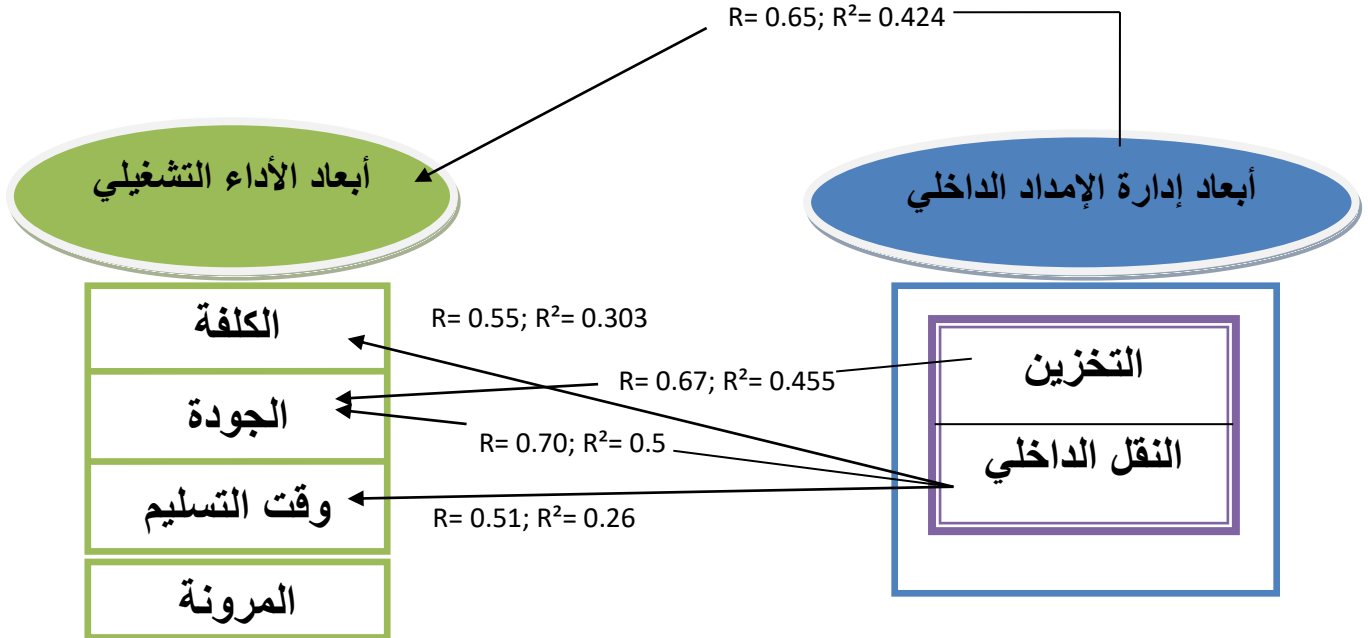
R= 0.65; R²= 0.424

أبعاد الأداء التشغيلي

أبعاد إدارة الإمداد الداخلي

الكلفة

R= 0.55; R²= 0.303

التخزين

R= 0.67; R²= 0.455

الجودة

R= 0.70; R²= 0.5

النقل الداخلي

وقت التسليم

R= 0.51; R²= 0.26

المرونة